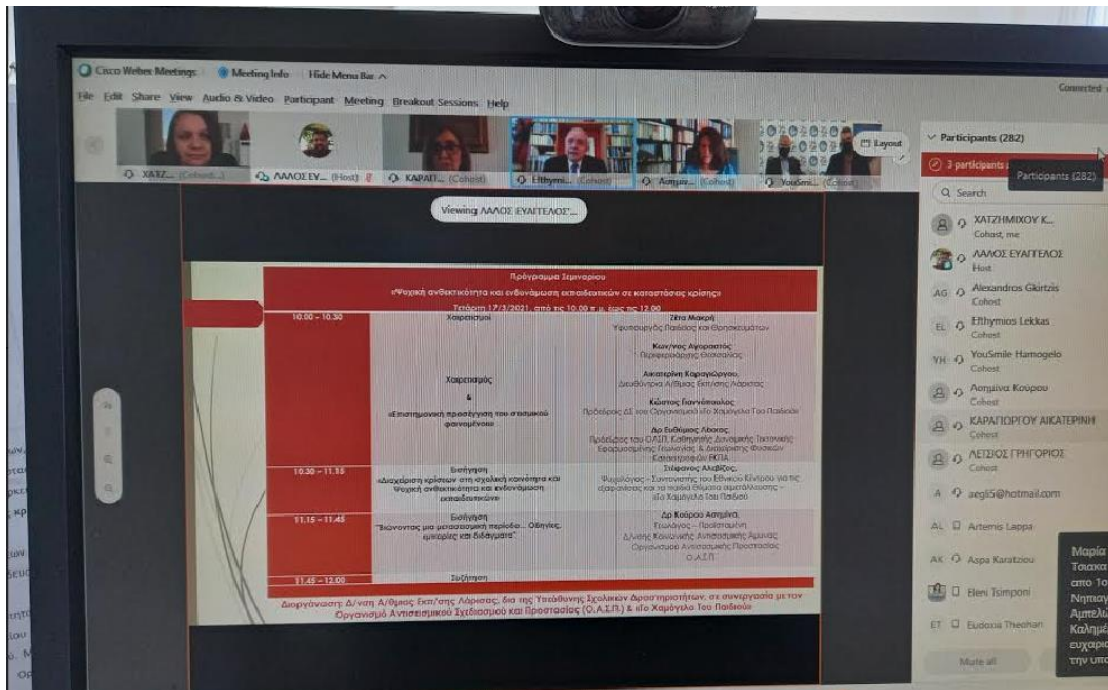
Cisco Webex Meetings   Meeting Info   Hide Menu Bar ^

Connected

File Edit Share View Audio & Video Participant Meeting Breakout Sessions Help

ΧΑΤΖ... (Cohost...)   ΛΑΛΟΣ ΕΥ... (Host)   ΚΑΡΑΓ... (Cohost)   Efthymi... (Cohost)   Ασημιν... (Cohost)   YouSmi... (Cohost)

Layout

Viewing ΛΑΛΟΣ ΕΥΑΓΓΕΛΟΣ'...

Πρόγραμμα Σεμιναρίου

«Ψυχική ανθεκτικότητα και ενδυνάμωση εκπαιδευτικών σε καταστάσεις κρίσης»

Τετάρτη 17/3/2021, από τις 10.00 π.μ. έως τις 12.00

| | | |
|---|---|---|
| 10.00 – 10.30 | Χαιρετισμοί | Ζέττα Μακρή Υφυπουργός Παιδείας και Θρησκευμάτων |
| | | Κων/νος Αγοραστός Περιφερειάρχης Θεσσαλίας |
| | Χαιρετισμός & «Επιστημονική προσέγγιση του σεισμικού φαινομένου» | Αικατερίνη Καραγιώργου Διευθύντρια Α/θμιας Εκπ/σης Λάρισας |
| | | Κώστας Γιαννόπουλος Πρόεδρος ΔΣ του Οργανισμού «Το Χαμόγελο Του Παιδιού» |
| | | Δρ Ευθύμιος Λέκκας Πρόεδρος του Ο.Α.Σ.Π., Καθηγητής Δυναμικής Τεκτονικής Εφαρμοσμένης Γεωλογίας & Διαχείρισης Φυσικών Καταστροφών ΕΚΠΑ |
| 10.30 – 11.15 | Εισήγηση «Διαχείριση κρίσεων στη σχολική κοινότητα και Ψυχική ανθεκτικότητα και ενδυνάμωση εκπαιδευτικών» | Στέφανος Αλεβίζος Ψυχολόγος – Συντονιστής του Εθνικού Κέντρου για τις εξαφανίσεις και τα παιδιά θύματα εκμετάλλευσης – «Το Χαμόγελο του Παιδιού» |
| 11.15 – 11.45 | Εισήγηση "Βιώνοντας μια μετασεισμική περίοδο... Οδηγίες, εμπειρίες και διδάγματα" | Δρ Κούρου Ασημίνα Γεωλόγος – Προϊσταμένη Δ/νσης Κοινωνικής Αντισεισμικής Άμυνας Οργανισμού Αντισεισμικής Προστασίας Ο.Α.Σ.Π. |
| 11.45 – 12.00 | Συζήτηση | |

Διοργάνωση: Δ/νση Α/θμιας Εκπ/σης Λάρισας, δια της Υπεύθυνης Σχολικών Δραστηριοτήτων, σε συνεργασία με τον Οργανισμό Αντισεισμικού Σχεδιασμού και Προστασίας (Ο.Α.Σ.Π.) & «Το Χαμόγελο Του Παιδιού»

Participants (282)
3 participants
Participants (282)
Search
ΧΑΤΖΗΜΙΧΟΥ Κ... Cohost, me
ΛΑΛΟΣ ΕΥΑΓΓΕΛΟΣ Host
Alexandros Gkirtzis Cohost
Efthymios Lekkas Cohost
YouSmile Hamogelo Cohost
Ασημίνα Κούρου Cohost
ΚΑΡΑΓΙΩΡΓΟΥ ΑΙΚΑΤΕΡΙΝΗ Cohost
ΛΕΤΣΙΟΣ ΓΡΗΓΟΡΙΟΣ Cohost
aegli5@hotmail.com
Artemis Lappa
Aspa Karatziou
Eleni Tsimponi
Eudoxia Theohari
Mute all

Μαρία Τσιακα από 1ο Νηπιαγ Αμπελώ Καλημέ ευχαρισ την υπο